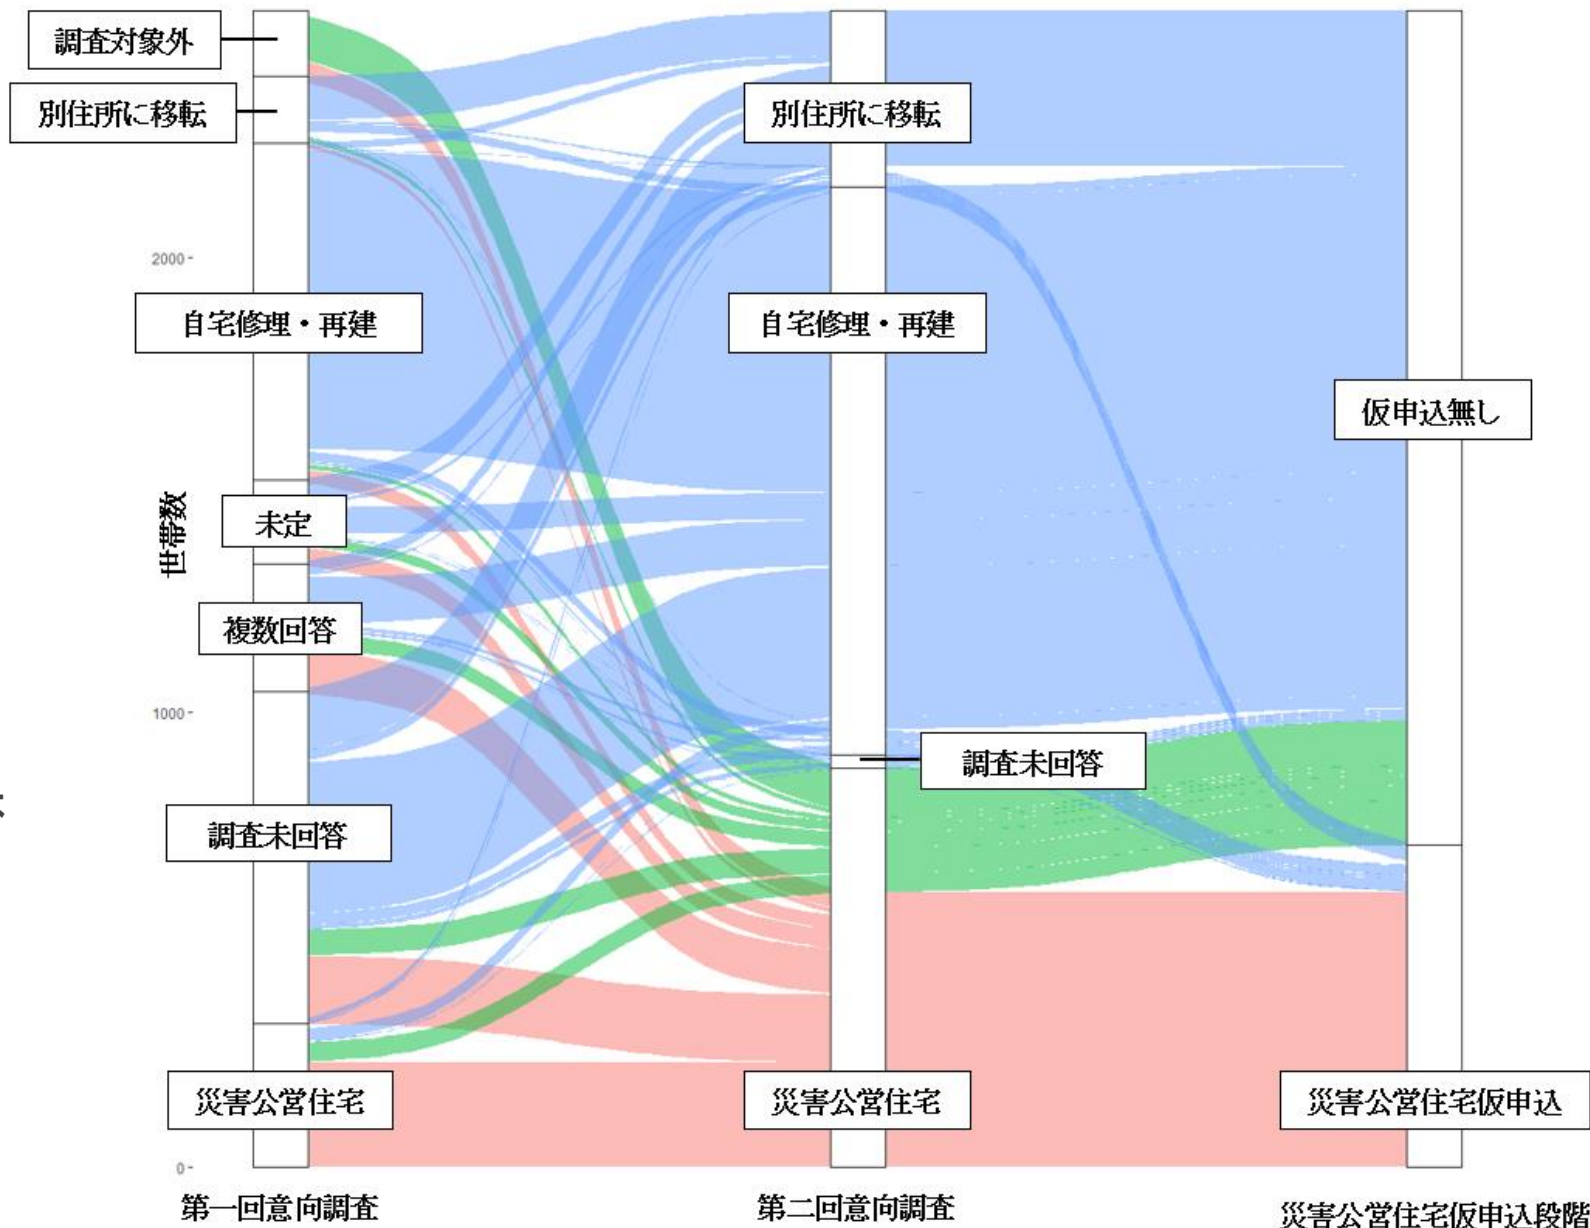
調査対象外

別住所に移転

2000

自宅修理・再建

未定

世帯数

複数回答

1000

調査未回答

災害公営住宅

0

第一回意向調査

別住所に移転

自宅修理・再建

調査未回答

災害公営住宅

第二回意向調査

仮申込無し

災害公営住宅仮申込

災害公営住宅仮申込段階